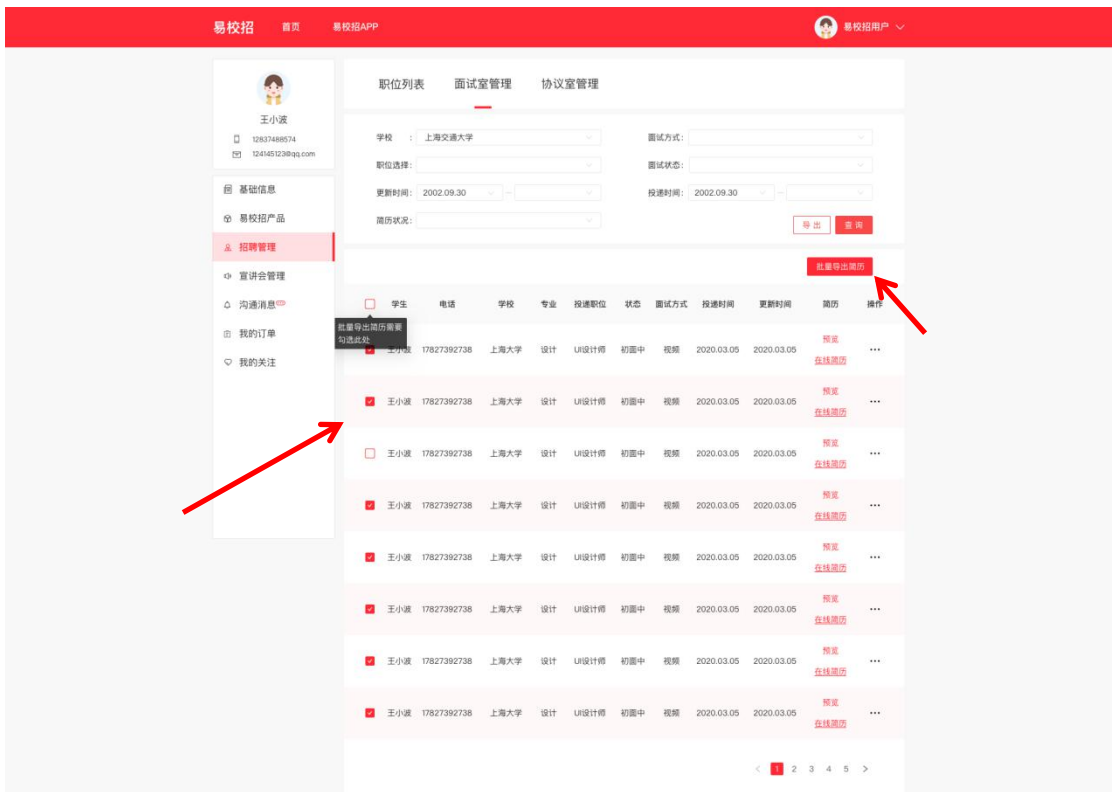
易校招 首页 易校招APP

易校招用户

王小波
12837488574
124145123@qq.com

基础信息
易校招产品
招聘管理
宣讲会管理
沟通消息
我的订单
我的关注

职位列表 面试室管理 协议室管理

学校 : 上海交通大学
面试方式:
职位选择:
面试状态:
更新时间: 2002.09.30 —
投递时间: 2002.09.30 —
简历状况:

导出 查询

批量导出简历

| | 学生 | 电话 | 学校 | 专业 | 投递职位 | 状态 | 面试方式 | 投递时间 | 更新时间 | 简历 | 操作 |
|---|---|---|---|---|---|---|---|---|---|---|---|
| | 王小波 | 17827392738 | 上海大学 | 设计 | UI设计师 | 初面中 | 视频 | 2020.03.05 | 2020.03.05 | 预览 在线简历 | ··· |
| | 王小波 | 17827392738 | 上海大学 | 设计 | UI设计师 | 初面中 | 视频 | 2020.03.05 | 2020.03.05 | 预览 在线简历 | ··· |
| | 王小波 | 17827392738 | 上海大学 | 设计 | UI设计师 | 初面中 | 视频 | 2020.03.05 | 2020.03.05 | 预览 在线简历 | ··· |
| | 王小波 | 17827392738 | 上海大学 | 设计 | UI设计师 | 初面中 | 视频 | 2020.03.05 | 2020.03.05 | 预览 在线简历 | ··· |
| | 王小波 | 17827392738 | 上海大学 | 设计 | UI设计师 | 初面中 | 视频 | 2020.03.05 | 2020.03.05 | 预览 在线简历 | ··· |
| | 王小波 | 17827392738 | 上海大学 | 设计 | UI设计师 | 初面中 | 视频 | 2020.03.05 | 2020.03.05 | 预览 在线简历 | ··· |
| | 王小波 | 17827392738 | 上海大学 | 设计 | UI设计师 | 初面中 | 视频 | 2020.03.05 | 2020.03.05 | 预览 在线简历 | ··· |
| | 王小波 | 17827392738 | 上海大学 | 设计 | UI设计师 | 初面中 | 视频 | 2020.03.05 | 2020.03.05 | 预览 在线简历 | ··· |

批量导出简历需要勾选此处

< 1 2 3 4 5 >